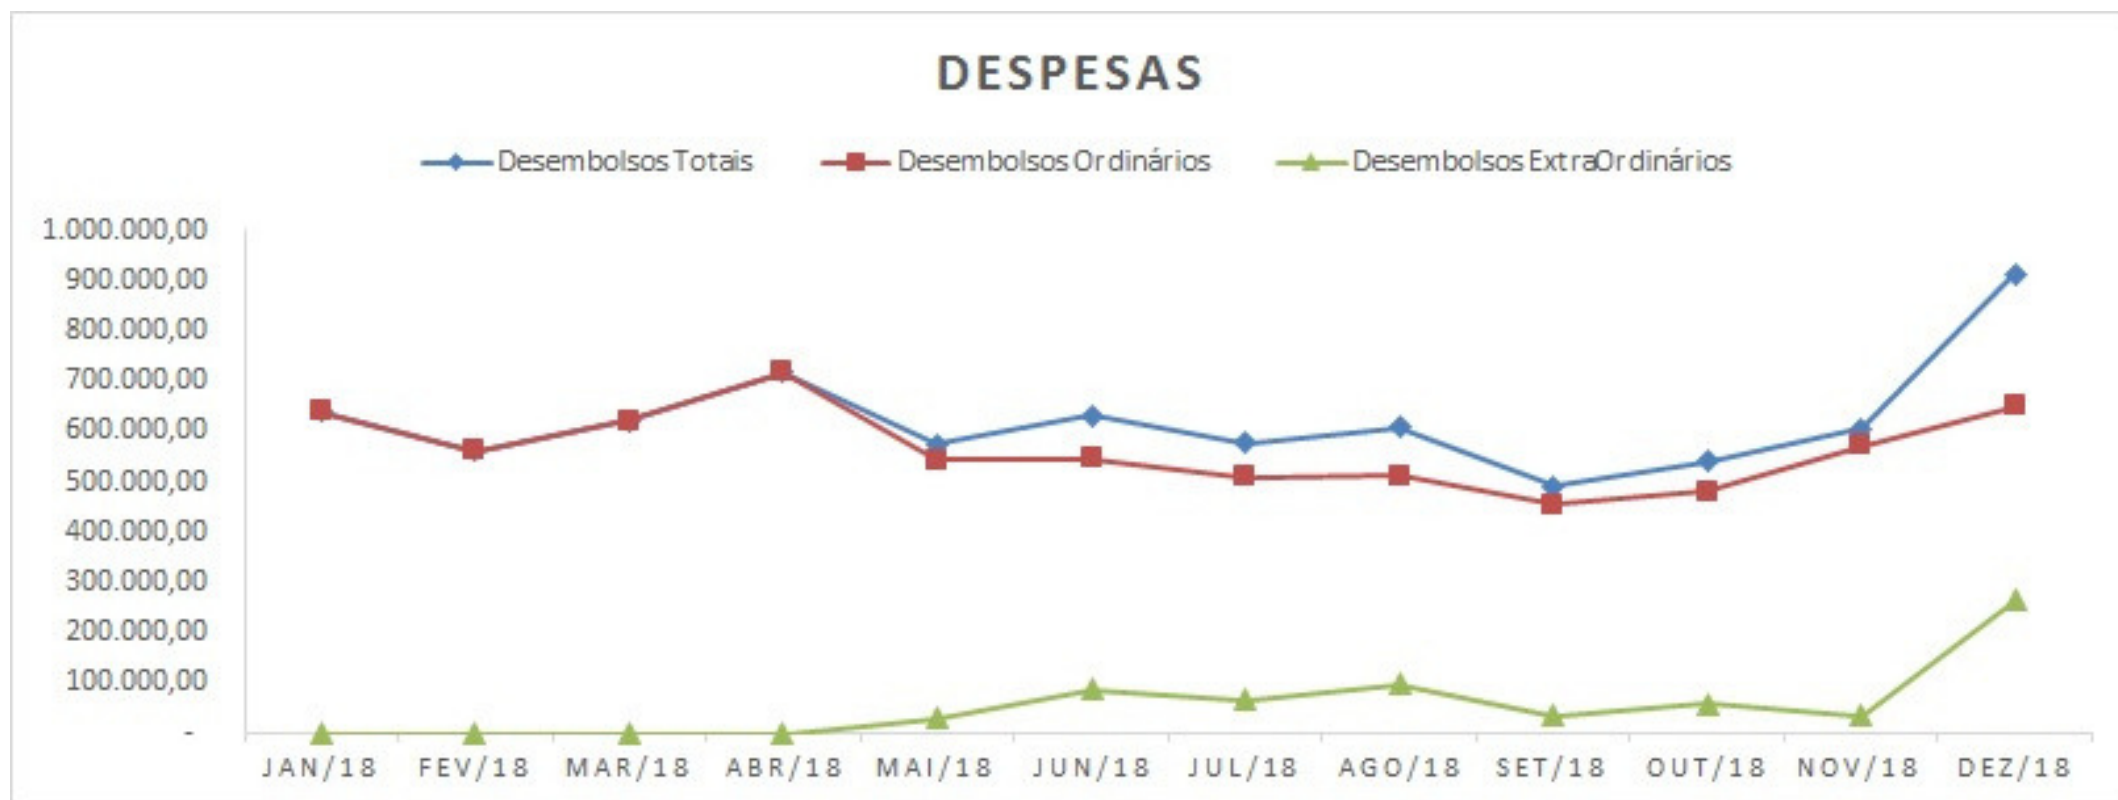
DESPESAS

Desembolsos Totais
Desembolsos Ordinários
Desembolsos ExtraOrdinários

1.000.000,00
900.000,00
800.000,00
700.000,00
600.000,00
500.000,00
400.000,00
300.000,00
200.000,00
100.000,00
-

JAN/18 FEV/18 MAR/18 ABR/18 MAI/18 JUN/18 JUL/18 AGO/18 SET/18 OUT/18 NOV/18 DEZ/18